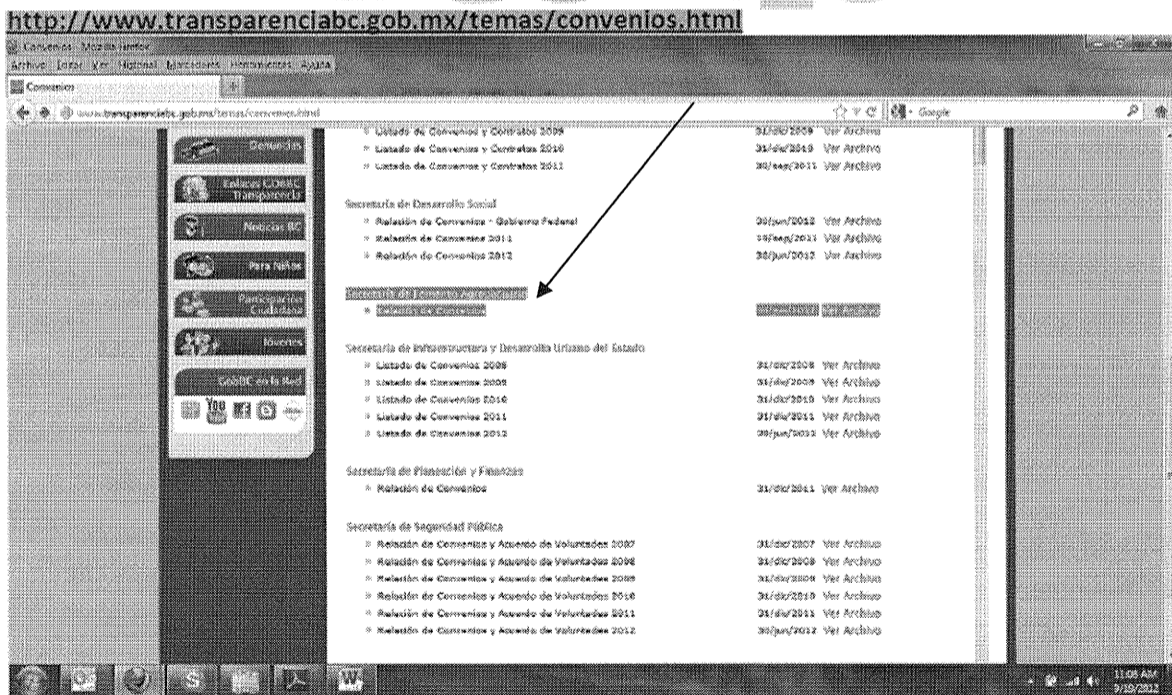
http://www.transparenciabc.gob.mx/temas/convenios.html

Convenios - Mozilla Firefox
Archivo Editar Ver Historial Marcadores Herramientas Ayuda
Convenios
www.transparenciabc.gob.mx/temas/convenios.html
Google

Denuncias
Enlaces COMBC Transparencia
Noticias BC
Para Niños
Participación Ciudadana
Jóvenes
GobBC en la Red

» Listado de Convenios y Contratos 2009 31/dic/2009 Ver Archivo
» Listado de Convenios y Contratos 2010 31/dic/2010 Ver Archivo
» Listado de Convenios y Contratos 2011 30/sep/2011 Ver Archivo

Secretaría de Desarrollo Social
» Relación de Convenios - Gobierno Federal 30/jun/2012 Ver Archivo
» Relación de Convenios 2011 15/sep/2011 Ver Archivo
» Relación de Convenios 2012 30/jun/2012 Ver Archivo

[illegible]
» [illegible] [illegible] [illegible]

Secretaría de Infraestructura y Desarrollo Urbano del Estado
» Listado de Convenios 2008 31/dic/2008 Ver Archivo
» Listado de Convenios 2009 31/dic/2009 Ver Archivo
» Listado de Convenios 2010 31/dic/2010 Ver Archivo
» Listado de Convenios 2011 31/dic/2011 Ver Archivo
» Listado de Convenios 2012 30/jun/2012 Ver Archivo

Secretaría de Planeación y Finanzas
» Relación de Convenios 31/dic/2011 Ver Archivo

Secretaría de Seguridad Pública
» Relación de Convenios y Acuerdo de Voluntades 2007 31/dic/2007 Ver Archivo
» Relación de Convenios y Acuerdo de Voluntades 2008 31/dic/2008 Ver Archivo
» Relación de Convenios y Acuerdo de Voluntades 2009 31/dic/2009 Ver Archivo
» Relación de Convenios y Acuerdo de Voluntades 2010 31/dic/2010 Ver Archivo
» Relación de Convenios y Acuerdo de Voluntades 2011 31/dic/2011 Ver Archivo
» Relación de Convenios y Acuerdo de Voluntades 2012 30/jun/2012 Ver Archivo

11:08 AM
9/10/2012